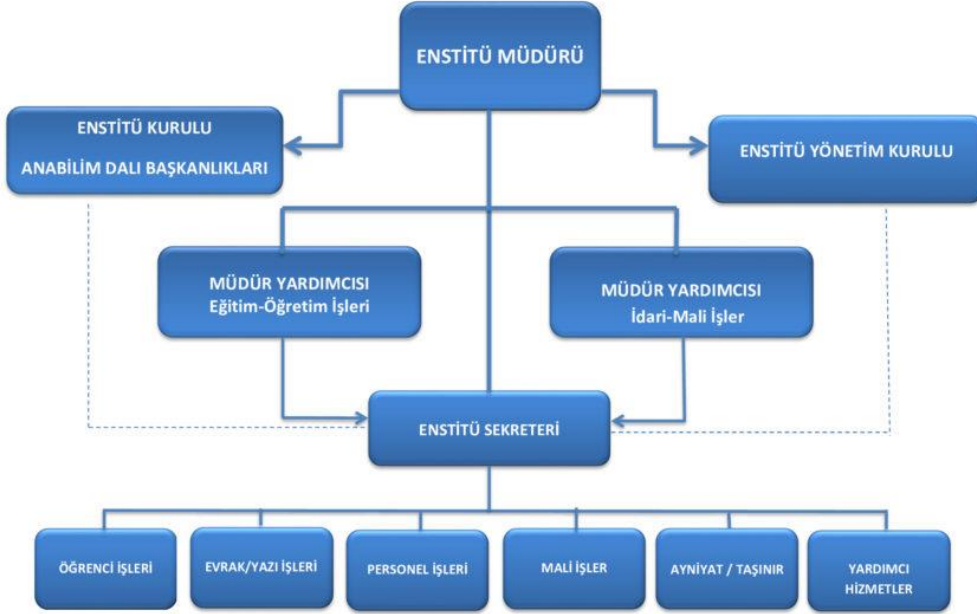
ENSTİTÜ MÜDÜRÜ

ENSTİTÜ KURULU

ANABİLİM DALI BAŞKANLIKLARI

ENSTİTÜ YÖNETİM KURULU

MÜDÜR YARDIMCISI
Eğitim-Öğretim İşleri

MÜDÜR YARDIMCISI
İdari-Mali İşler

ENSTİTÜ SEKRETERİ

ÖĞRENCİ İŞLERİ

EVRAK/YAZI İŞLERİ

PERSONEL İŞLERİ

MALİ İŞLER

AYNİYAT / TAŞINIR

YARDIMCI HİZMETLER